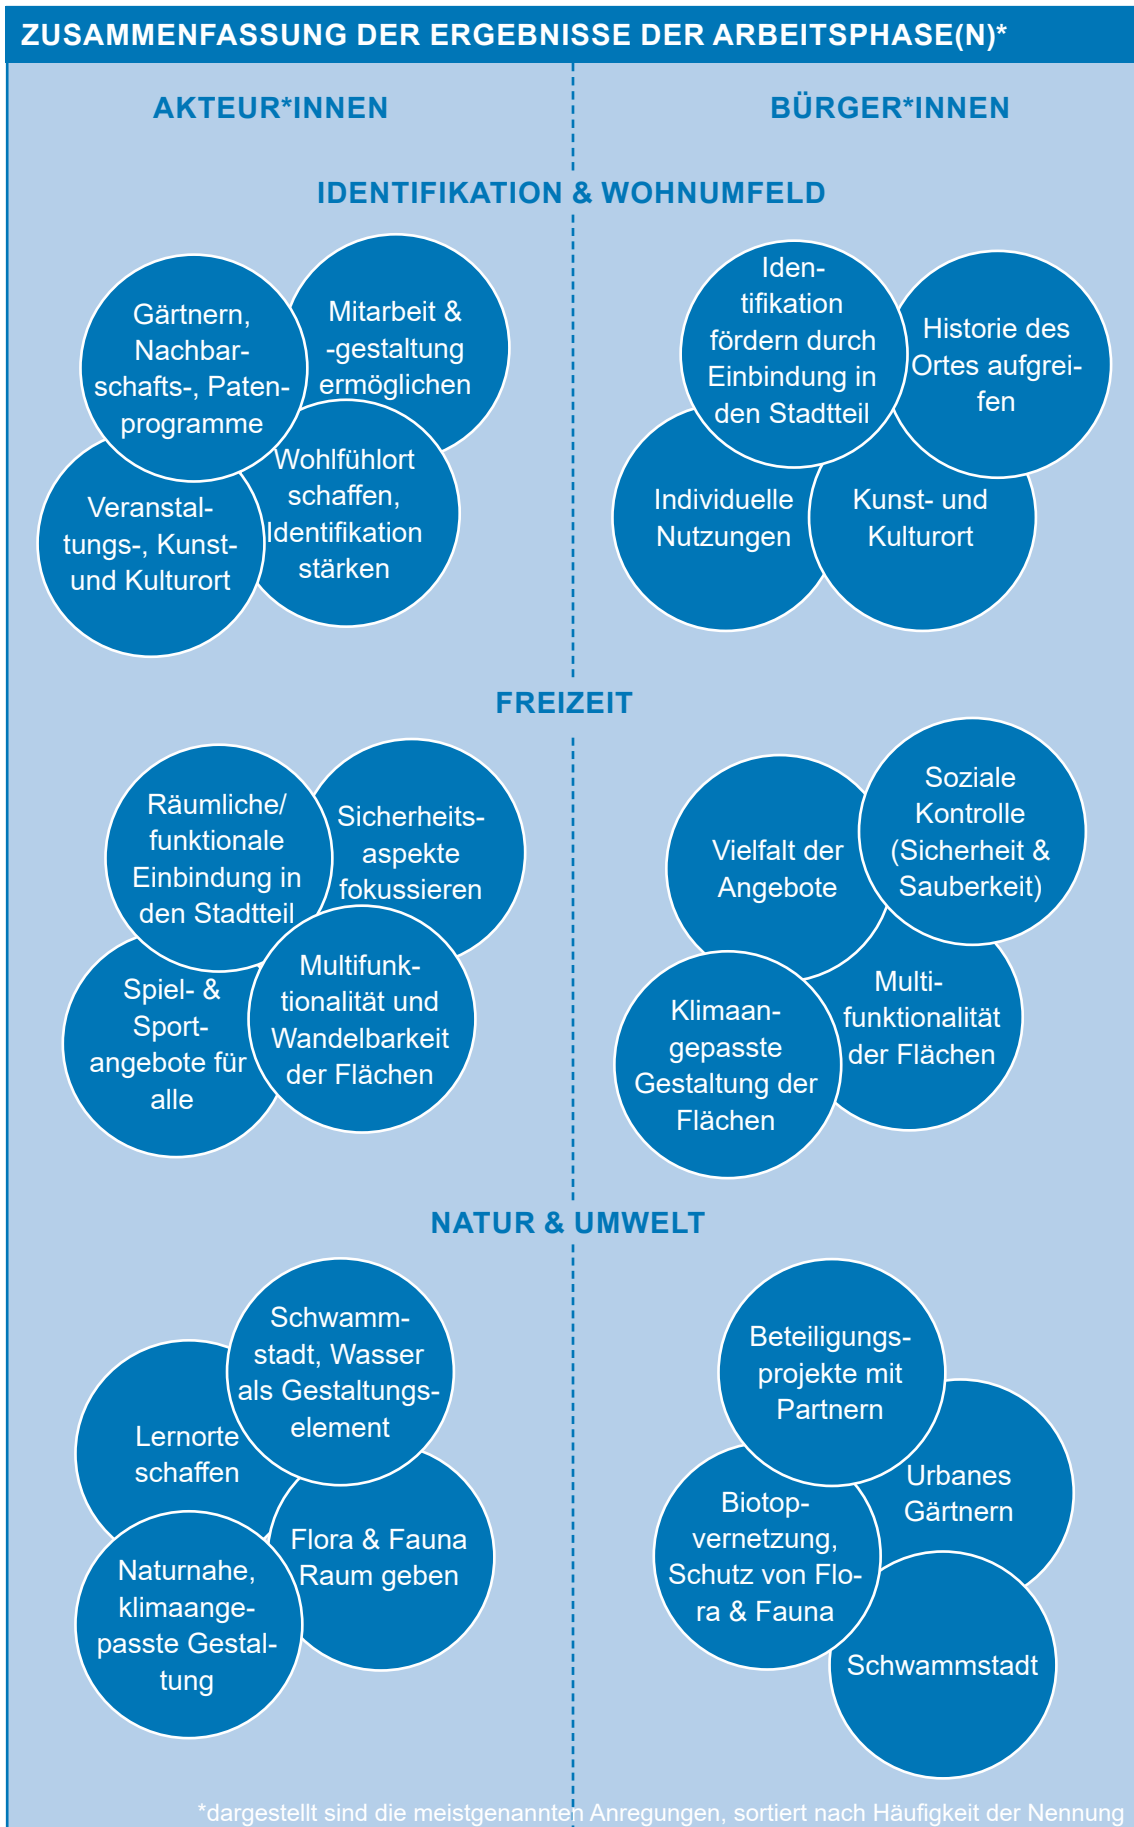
ZUSAMMENFASSUNG DER ERGEBNISSE DER ARBEITSPHASE(N)*

AKTEUR*INNEN

BÜRGER*INNEN

IDENTIFIKATION & WOHNUMFELD

Gärtnern, Nachbarschafts-, Patenprogramme

Mitarbeit & -gestaltung ermöglichen

Wohlfühlort schaffen, Identifikation stärken

Veranstaltungs-, Kunst- und Kulturort

Identifikation fördern durch Einbindung in den Stadtteil

Historie des Ortes aufgreifen

Individuelle Nutzungen

Kunst- und Kulturort

FREIZEIT

Räumliche/ funktionale Einbindung in den Stadtteil

Sicherheitsaspekte fokussieren

Spiel- & Sportangebote für alle

Multifunktionalität und Wandelbarkeit der Flächen

Vielfalt der Angebote

Soziale Kontrolle (Sicherheit & Sauberkeit)

Klimaangepasste Gestaltung der Flächen

Multifunktionalität der Flächen

NATUR & UMWELT

Schwammstadt, Wasser als Gestaltungselement

Lernorte schaffen

Flora & Fauna Raum geben

Naturnahe, klimaangepasste Gestaltung

Beteiligungsprojekte mit Partnern

Urbanes Gärtnern

Biotopvernetzung, Schutz von Flora & Fauna

Schwammstadt

*dargestellt sind die meistgenannten Anregungen, sortiert nach Häufigkeit der Nennung